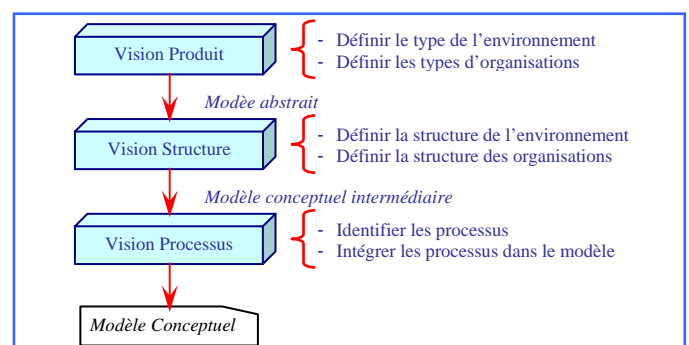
Vision Produit

- Définir le type de l'environnement
- Définir les types d'organisations

Modèe abstrait

Vision Structure

- Définir la structure de l'environnement
- Définir la structure des organisations

Modèle conceptuel intermédiaire

Vision Processus

- Identifier les processus
- Intégrer les processus dans le modèle

Modèle Conceptuel